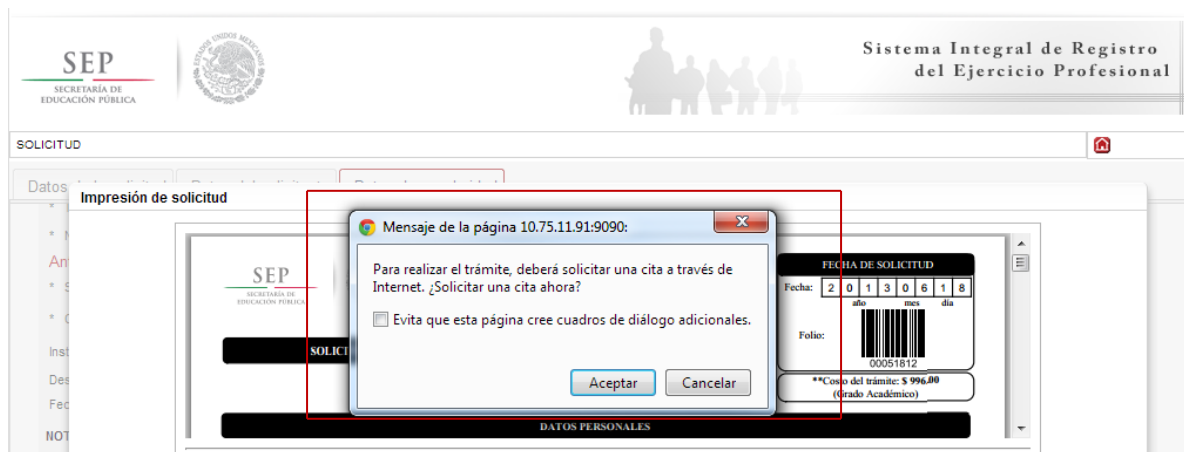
SEP
SECRETARÍA DE EDUCACIÓN PÚBLICA

Sistema Integral de Registro del Ejercicio Profesional

SOLICITUD

Datos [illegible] | Datos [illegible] | Datos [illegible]

Impresión de solicitud

Mensaje de la página 10.75.11.91:9090:

Para realizar el trámite, deberá solicitar una cita a través de Internet. ¿Solicitar una cita ahora?

Evita que esta página cree cuadros de diálogo adicionales.

Aceptar
Cancelar

SEP
SECRETARÍA DE EDUCACIÓN PÚBLICA

SOLICI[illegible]

FECHA DE SOLICITUD

| Fecha: | 2 | 0 | 1 | 3 | 0 | 6 | 1 | 8 |
|---|---|---|---|---|---|---|---|---|
| | año | | | | mes | | día | |

Folio:
00051812

**Costo del trámite: $ 996.00
(Grado Académico)

DATOS PERSONALES

Am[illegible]
Inst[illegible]
Des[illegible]
Fec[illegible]
NOT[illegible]